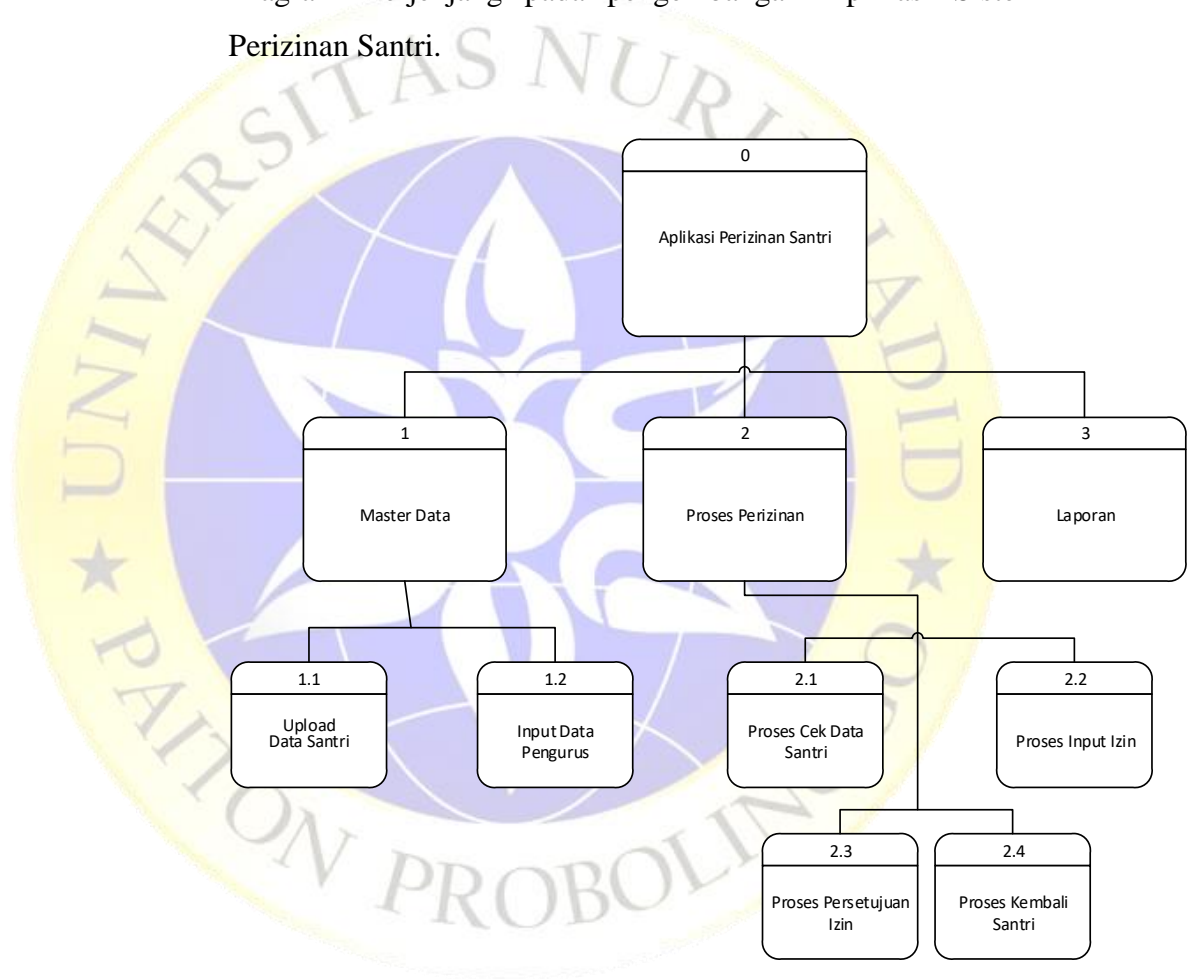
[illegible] Perizinan Santri.

0
Aplikasi Perizinan Santri

1
Master Data

2
Proses Perizinan

3
Laporan

1.1
Upload Data Santri

1.2
Input Data Pengurus

2.1
Proses Cek Data Santri

2.2
Proses Input Izin

2.3
Proses Persetujuan Izin

2.4
Proses Kembali Santri

UNIVERSITAS NURUL JADID PAITON PROBOLINGGO